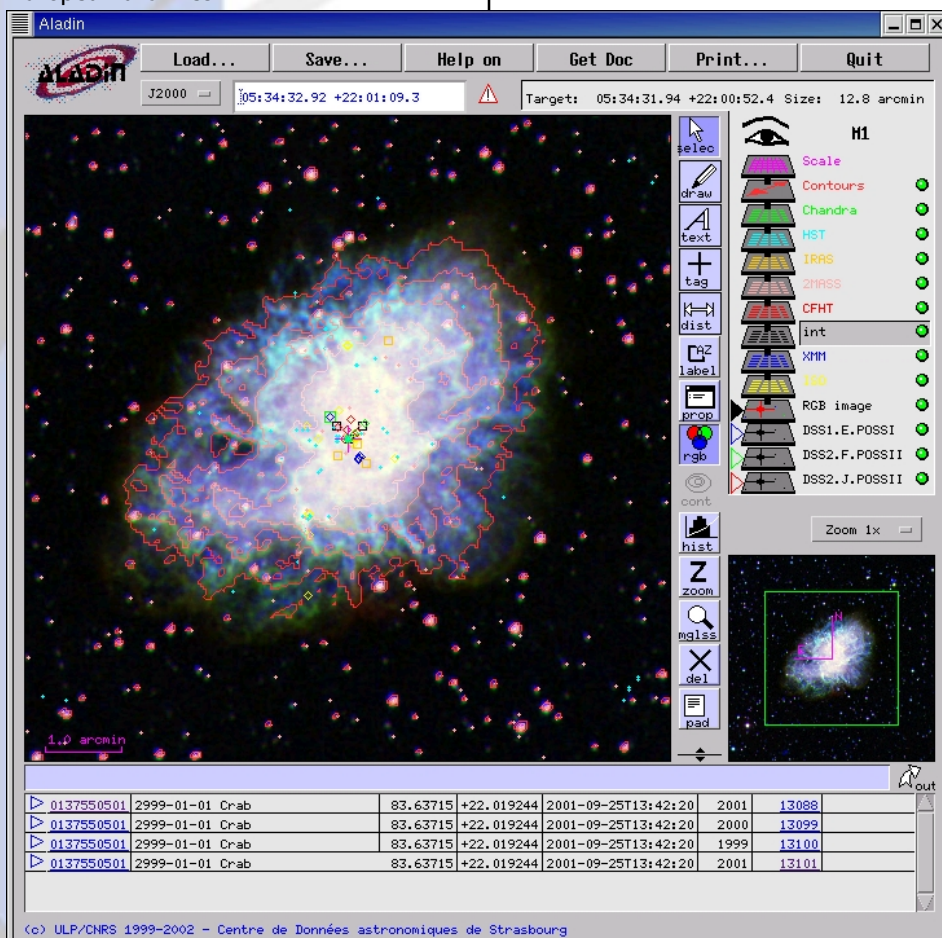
Aladin

Load... Save... Help on Get Doc Print... Quit

ALADIN

J2000

05:34:32.92 +22:01:09.3

Target: 05:34:31.94 +22:00:52.4 Size: 12.8 arcmin

select
draw
text
tag
dist
label
prop
rgb
cont
hist
zoom
mglss
del
pad

M1
Scale
Contours
Chandra
HST
IRAS
2MASS
CFHT
int
XMM
ISO
RGB image
DSS1.E.POSSI
DSS2.F.POSSII
DSS2.J.POSSII

Zoom 1x

N
E

1.0 arcmin

out

| | | | | | | | |
|---|---|---|---|---|---|---|---|
| 0137550501 | 2999-01-01 Crab | | 83.63715 | +22.019244 | 2001-09-25T13:42:20 | 2001 | 13088 |
| 0137550501 | 2999-01-01 Crab | | 83.63715 | +22.019244 | 2001-09-25T13:42:20 | 2000 | 13099 |
| 0137550501 | 2999-01-01 Crab | | 83.63715 | +22.019244 | 2001-09-25T13:42:20 | 1999 | 13100 |
| 0137550501 | 2999-01-01 Crab | | 83.63715 | +22.019244 | 2001-09-25T13:42:20 | 2001 | 13101 |

(c) ULP/CNRS 1999-2002 - Centre de Données astronomiques de Strasbourg